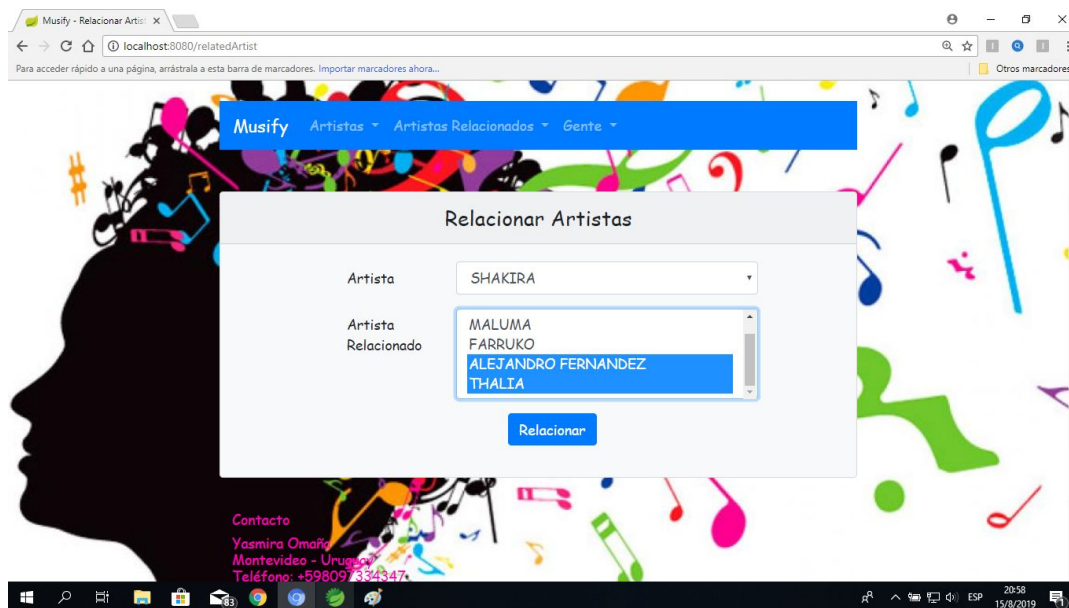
Musify - Relacionar Artis ×

localhost:8080/relatedArtist

Para acceder rápido a una página, arrástrala a esta barra de marcadores. Importar marcadores ahora...

Otros marcadores

Musify Artistas ▾ Artistas Relacionados ▾ Gente ▾

Relacionar Artistas

Artista SHAKIRA

Artista Relacionado

MALUMA
FARRUKO
ALEJANDRO FERNANDEZ
THALIA

Relacionar

Contacto

Yasmira Omaña
Montevideo - Uruguay
Teléfono: +59809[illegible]334347

83

ESP 20:58 15/8/2019